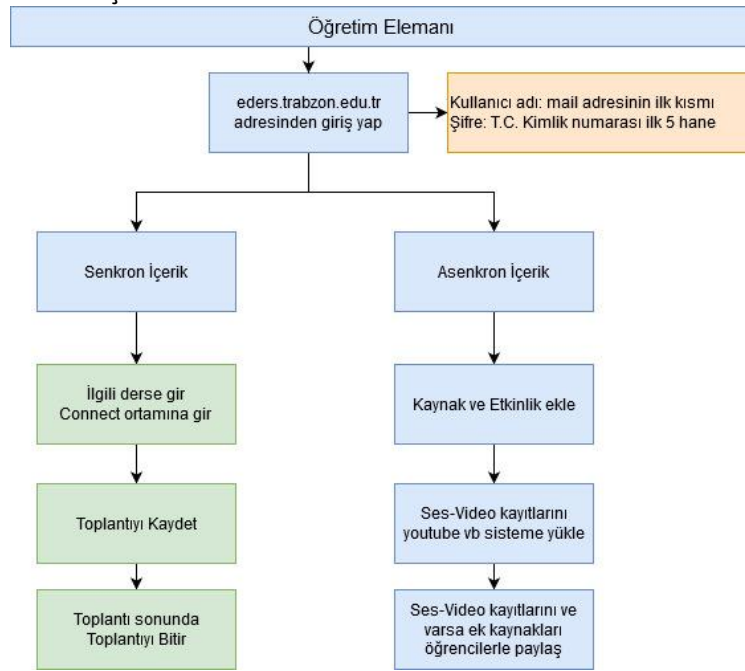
Öğretim Elemanı

eders.trabzon.edu.tr adresinden giriş yap

Kullanıcı adı: mail adresinin ilk kısmı
Şifre: T.C. Kimlik numarası ilk 5 hane

Senkron İçerik

Asenkron İçerik

İlgili derse gir
Connect ortamına gir

Toplantıyı Kaydet

Toplantı sonunda Toplantıyı Bitir

Kaynak ve Etkinlik ekle

Ses-Video kayıtlarını youtube vb sisteme yükle

Ses-Video kayıtlarını ve varsa ek kaynakları öğrencilerle paylaş